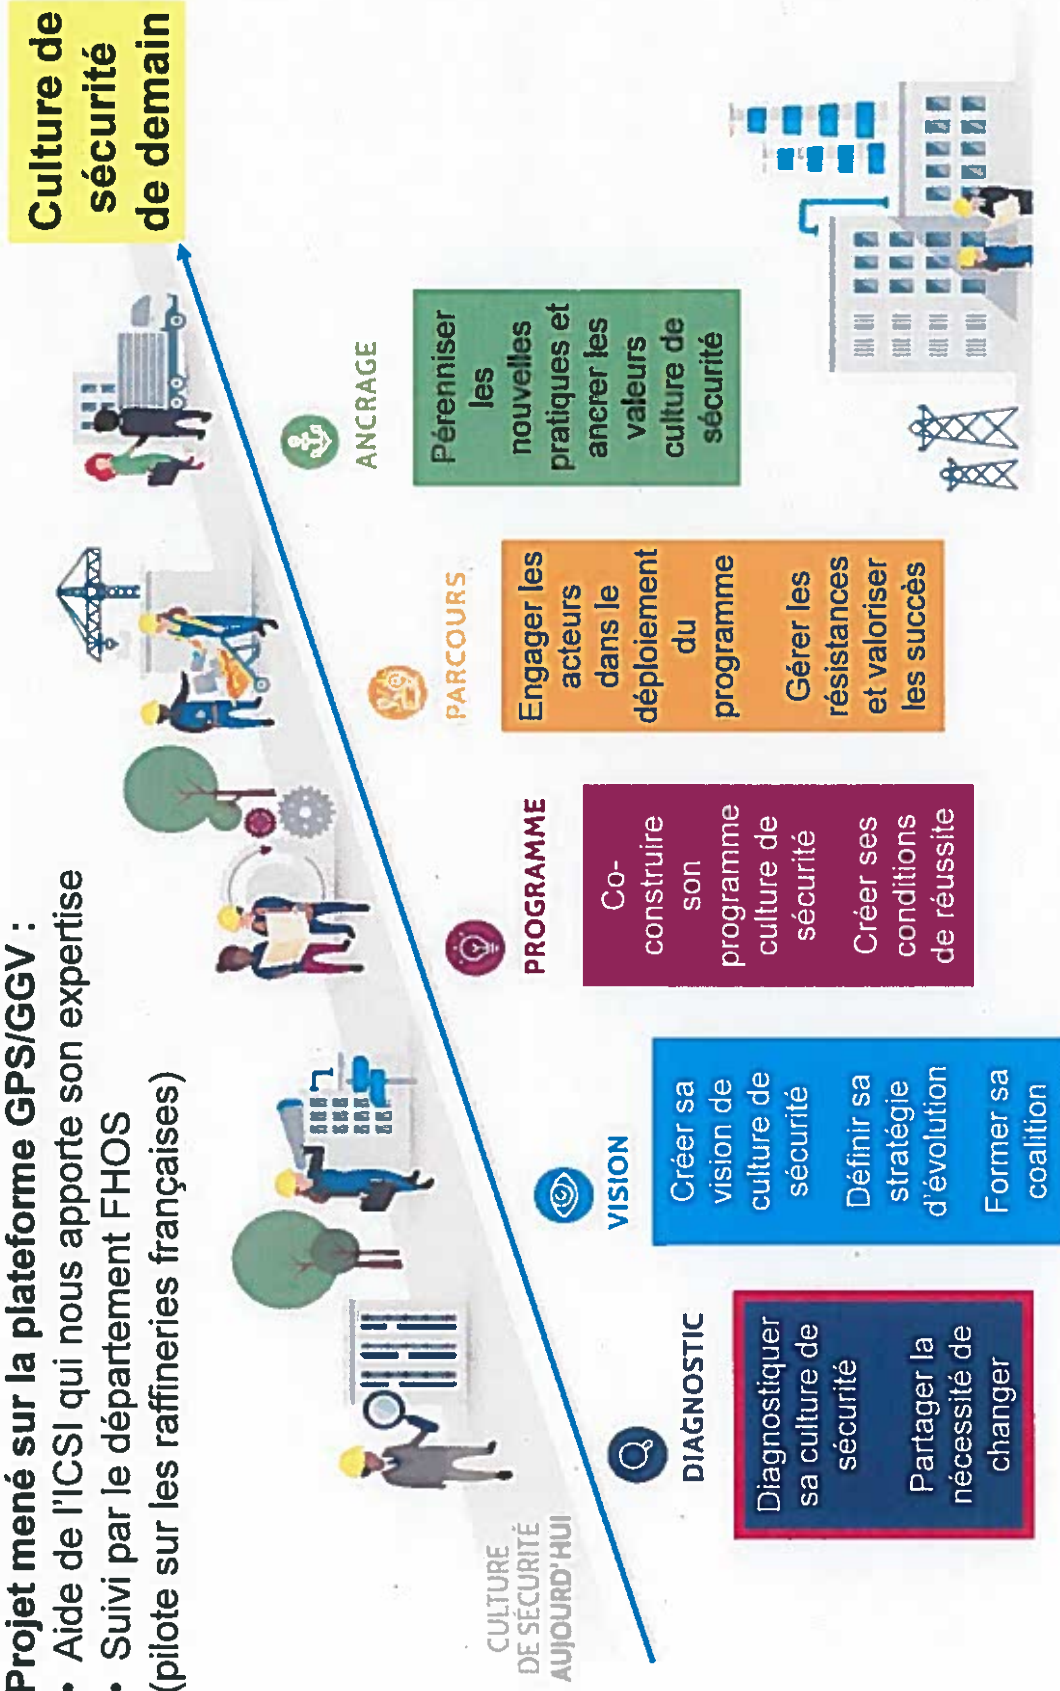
Projet mené sur la plateforme GPS/GGV :
• Aide de l'ICSI qui nous apporte son expertise
• Suivi par le département FHOS (pilote sur les raffineries françaises)

Culture de sécurité de demain

CULTURE DE SÉCURITÉ AUJOURD'HUI

DIAGNOSTIC
Diagnostiquer sa culture de sécurité
Partager la nécessité de changer

VISION
Créer sa vision de culture de sécurité
Définir sa stratégie d'évolution
Former sa coalition

PROGRAMME
Co-construire son programme culture de sécurité
Créer ses conditions de réussite

PARCOURS
Engager les acteurs dans le déploiement du programme
Gérer les résistances et valoriser les succès

ANCRAGE
Pérenniser les nouvelles pratiques et ancrer les valeurs culture de sécurité